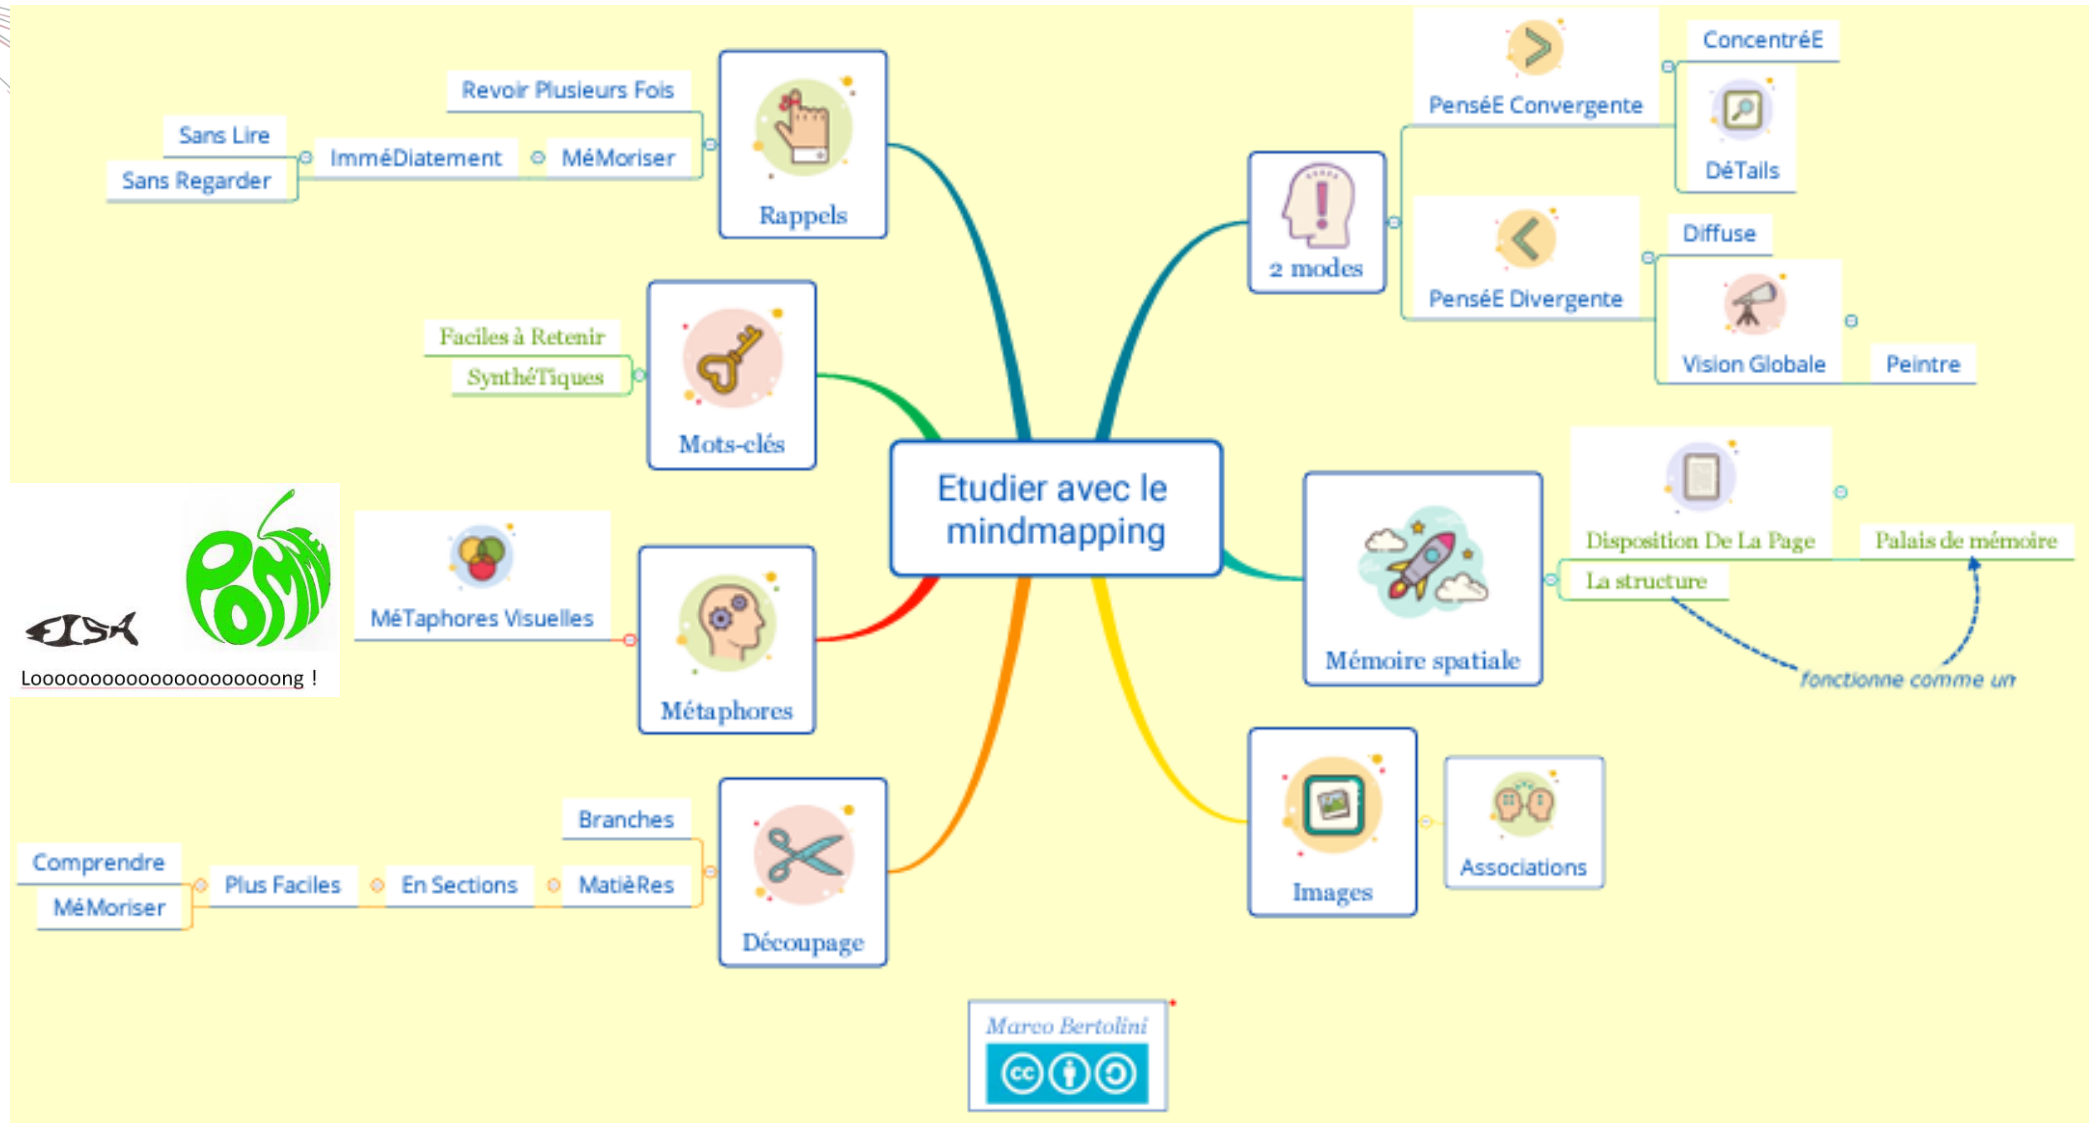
Etudier avec le mindmapping

Rappels
Revoir Plusieurs Fois
MéMoriser
ImméDiatement
Sans Lire
Sans Regarder

Mots-clés
Faciles à Retenir
SynthéTiques

Métaphores
MéTaphores Visuelles
FISH
POMME
Looooooooooooooooooooong !

Découpage
Branches
MatièRes
En Sections
Plus Faciles
Comprendre
MéMoriser

2 modes
PenséE Convergente
ConcentréE
DéTails
PenséE Divergente
Diffuse
Vision Globale
Peintre

Mémoire spatiale
Disposition De La Page
La structure
Palais de mémoire
fonctionne comme un

Images
Associations

Marco Bertolini